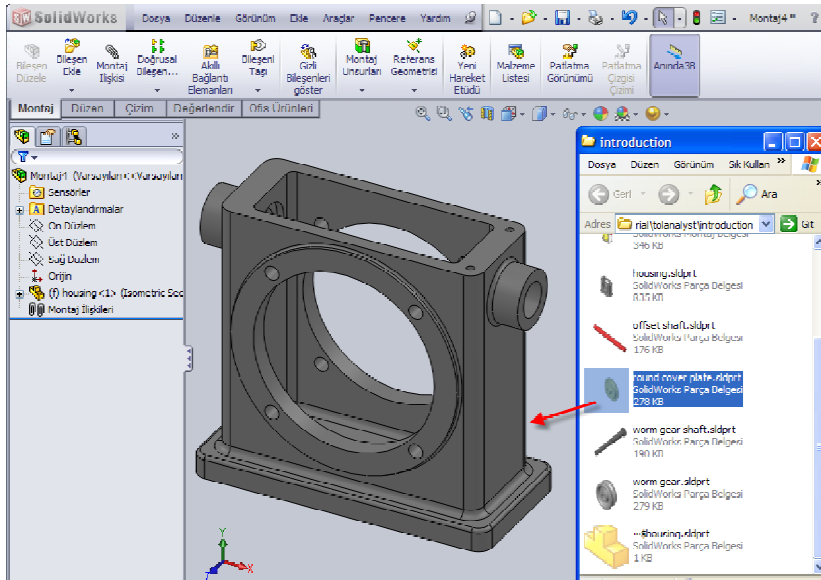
SolidWorks Dosya Düzenle Görünüm Ekle Araçlar Pencere Yardım Montaj4 * ?

Bileşen Düzele | Bileşen Ekle | Montaj İlişkisi | Doğrusal Bileşen... | Akıllı Bağlantı Elemanları | Bileşeni Taşı | Gizli Bileşenleri göster | Montaj Unsurları | Referans Geometrisi | Yeni Hareket Etüdü | Malzeme Listesi | Patlatma Görünümü | Patlatma Çizgisi Çizimi | Anında3B

Montaj | Düzen | Çizim | Değerlendir | Ofis Ürünleri

Montaj1 (Varsayılan<Varsayılan
Sensörler
Detaylandırmalar
Ön Düzlem
Üst Düzlem
Sağ Düzlem
Orijin
(f) housing<1> (Isometric Scc
Montaj İlişkileri

introduction
Dosya Düzen Görünüm Sık Kullan »
Geri Ara
Adres rial\tolanalyst\introduction Git
SolidWorks Montaj Belgesi
346 KB
housing.sldprt
SolidWorks Parça Belgesi
815 KB
offset shaft.sldprt
SolidWorks Parça Belgesi
176 KB
round cover plate.sldprt
SolidWorks Parça Belgesi
278 KB
worm gear shaft.sldprt
SolidWorks Parça Belgesi
190 KB
worm gear.sldprt
SolidWorks Parça Belgesi
279 KB
~$housing.sldprt
SolidWorks Parça Belgesi
1 KB